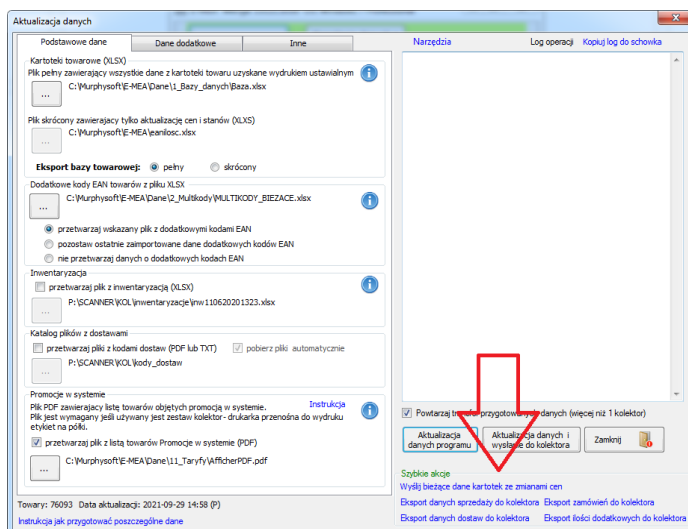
Aktualizacja danych

Podstawowe dane | Dane dodatkowe | Inne

Kartoteki towarowe (XLSX)
Plik pełny zawierający wszystkie dane z kartoteki towaru uzyskane wydrukiem ustawialnym
...
C:\Murphysoft\E-MEA\Dane\1_Bazy_danych\Baza.xlsx

Plik skrócony zawierający tylko aktualizację cen i stanów (XLXS)
...
C:\Murphysoft\E-MEA\eanilosc.xlsx

Eksport bazy towarowej: pełny skrócony

Dodatkowe kody EAN towarów z pliku XLSX
...
C:\Murphysoft\E-MEA\Dane\2_Multikody\MULTIKODY_BIEZACE.xlsx
przetwarzaj wskazany plik z dodatkowymi kodami EAN
pozostaw ostatnie zaimportowane dane dodatkowych kodów EAN
nie przetwarzaj danych o dodatkowych kodach EAN

Inwentaryzacja
przetwarzaj plik z inwentaryzacją (XLSX)
...
P:\SCANNER\KOL\inwentaryzacje\inw110620201323.xlsx

Katalog plików z dostawami
przetwarzaj pliki z kodami dostaw (PDF lub TXT) pobierz pliki automatycznie
...
P:\SCANNER\KOL\kody_dostaw

Promocje w systemie
Instrukcja
Plik PDF zawierający listę towarów objętych promocją w systemie. Plik jest wymagany jeśli używany jest zestaw kolektor - drukarka przenośna do wydruku etykiet na półki.
przetwarzaj plik z listą towarów Promocje w systemie (PDF)
...
C:\Murphysoft\E-MEA\Dane\11_Taryfy\AfficherPDF.pdf

Towary: 76093 Data aktualizacji: 2021-09-29 14:58 (P)
Instrukcja jak przygotować poszczególne dane

Narzędzia Log operacji Kopiuj log do schowka

Powtarzaj tr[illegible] przygotow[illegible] danych (więcej niż 1 kolektor)

Aktualizacja danych programu
Aktualizacja danych i wysłanie do kolektora
Zamknij

Szybkie akcje
Wyślij bieżące dane kartotek ze zmianami cen
Eksport danych sprzedaży do kolektora Eksport zamówień do kolektora
Eksport danych dostaw do kolektora Eksport ilości dodatkowych do kolektora